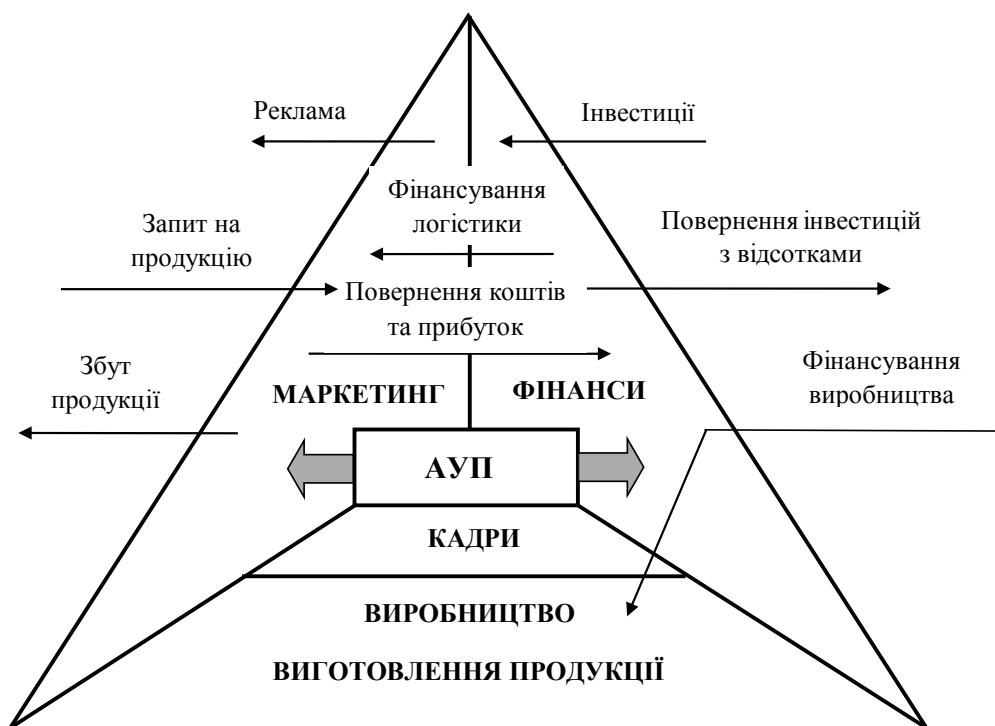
Реклама

Інвестиції

Фінансування логістики

Запит на продукцію

Повернення інвестицій з відсотками

Повернення коштів та прибуток

Збут продукції

МАРКЕТИНГ

ФІНАНСИ

Фінансування виробництва

АУП

КАДРИ

ВИРОБНИЦТВО

ВИГОТОВЛЕННЯ ПРОДУКЦІЇ